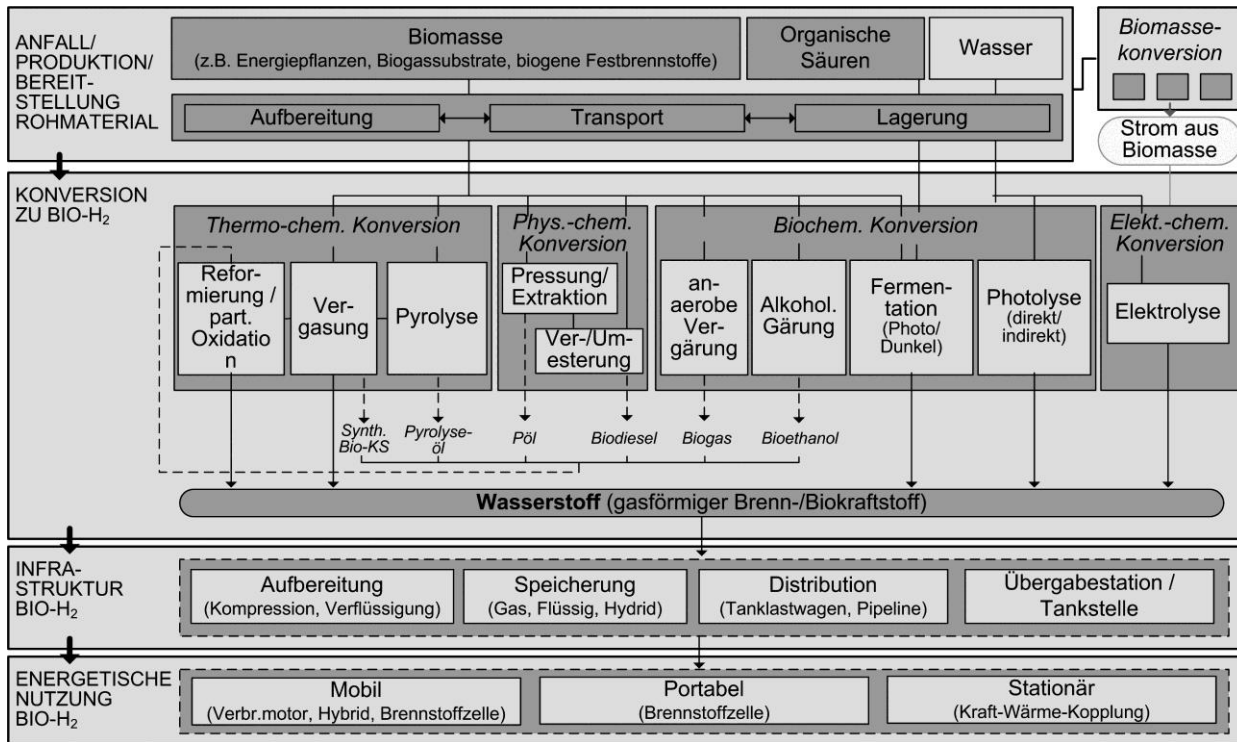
ANFALL/ PRODUKTION/ BEREITSTELLUNG ROHMATERIAL

Biomasse
(z.B. Energiepflanzen, Biogassubstrate, biogene Festbrennstoffe)

Organische Säuren

Wasser

Biomassekonversion

Aufbereitung

Transport

Lagerung

Strom aus Biomasse

KONVERSION ZU BIO-$H_2$

Thermo-chem. Konversion

Reformierung / part. Oxidation

Vergasung

Pyrolyse

Phys.-chem. Konversion

Pressung/ Extraktion

Ver-/Umesterung

Biochem. Konversion

anaerobe Vergärung

Alkohol. Gärung

Fermentation (Photo/ Dunkel)

Photolyse (direkt/ indirekt)

Elekt.-chem. Konversion

Elektrolyse

Synth. Bio-KS

Pyrolyseöl

Pöl

Biodiesel

Biogas

Bioethanol

**Wasserstoff** (gasförmiger Brenn-/Biokraftstoff)

INFRASTRUKTUR BIO-$H_2$

Aufbereitung
(Kompression, Verflüssigung)

Speicherung
(Gas, Flüssig, Hydrid)

Distribution
(Tanklastwagen, Pipeline)

Übergabestation / Tankstelle

ENERGETISCHE NUTZUNG BIO-$H_2$

Mobil
(Verbr.motor, Hybrid, Brennstoffzelle)

Portabel
(Brennstoffzelle)

Stationär
(Kraft-Wärme-Kopplung)